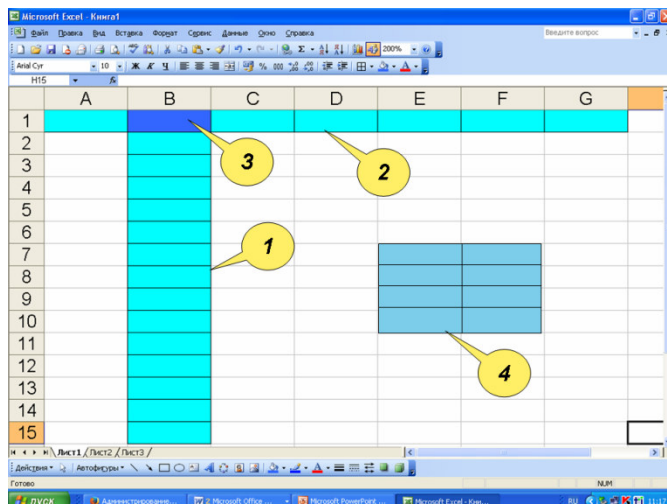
Microsoft Excel - Книга1

Файл Правка Вид Вставка Формат Сервис Данные Окно Справка

Введите вопрос

200%

Arial Cyr 10 Ж К Ч % 000

H15 fx

| | A | B | C | D | E | F | G |
|---|---|---|---|---|---|---|---|
| 1 | | | | | | | |
| 2 | | | | | | | |
| 3 | | | | | | | |
| 4 | | | | | | | |
| 5 | | | | | | | |
| 6 | | | | | | | |
| 7 | | | | | | | |
| 8 | | | | | | | |
| 9 | | | | | | | |
| 10 | | | | | | | |
| 11 | | | | | | | |
| 12 | | | | | | | |
| 13 | | | | | | | |
| 14 | | | | | | | |
| 15 | | | | | | | |

3

2

1

4

Лист1 Лист2 Лист3

Действия Автофигуры

Готово NUM

пуск Администрирование... 2 Microsoft Office ... Microsoft PowerPoint ... Microsoft Excel - Кни... RU 11:1